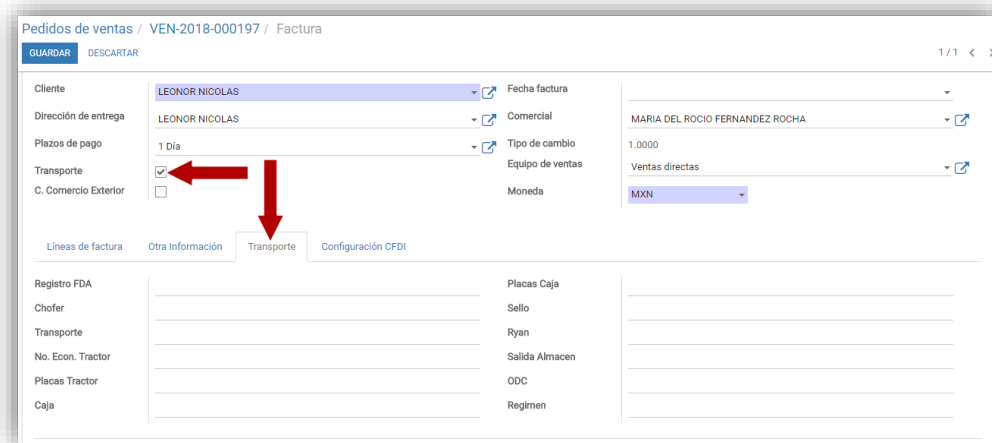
Pedidos de ventas / VEN-2018-000197 / Factura

GUARDAR DESCARTAR

1 / 1

Cliente LEONOR NICOLAS

Dirección de entrega LEONOR NICOLAS

Plazos de pago 1 Día

Transporte

C. Comercio Exterior

Fecha factura

Comercial MARIA DEL ROCIO FERNANDEZ ROCHA

Tipo de cambio 1.0000

Equipo de ventas Ventas directas

Moneda MXN

Líneas de factura Otra Información Transporte Configuración CFDI

Registro FDA

Chofer

Transporte

No. Econ. Tractor

Placas Tractor

Caja

Placas Caja

Sello

Ryan

Salida Almacen

ODC

Regimen